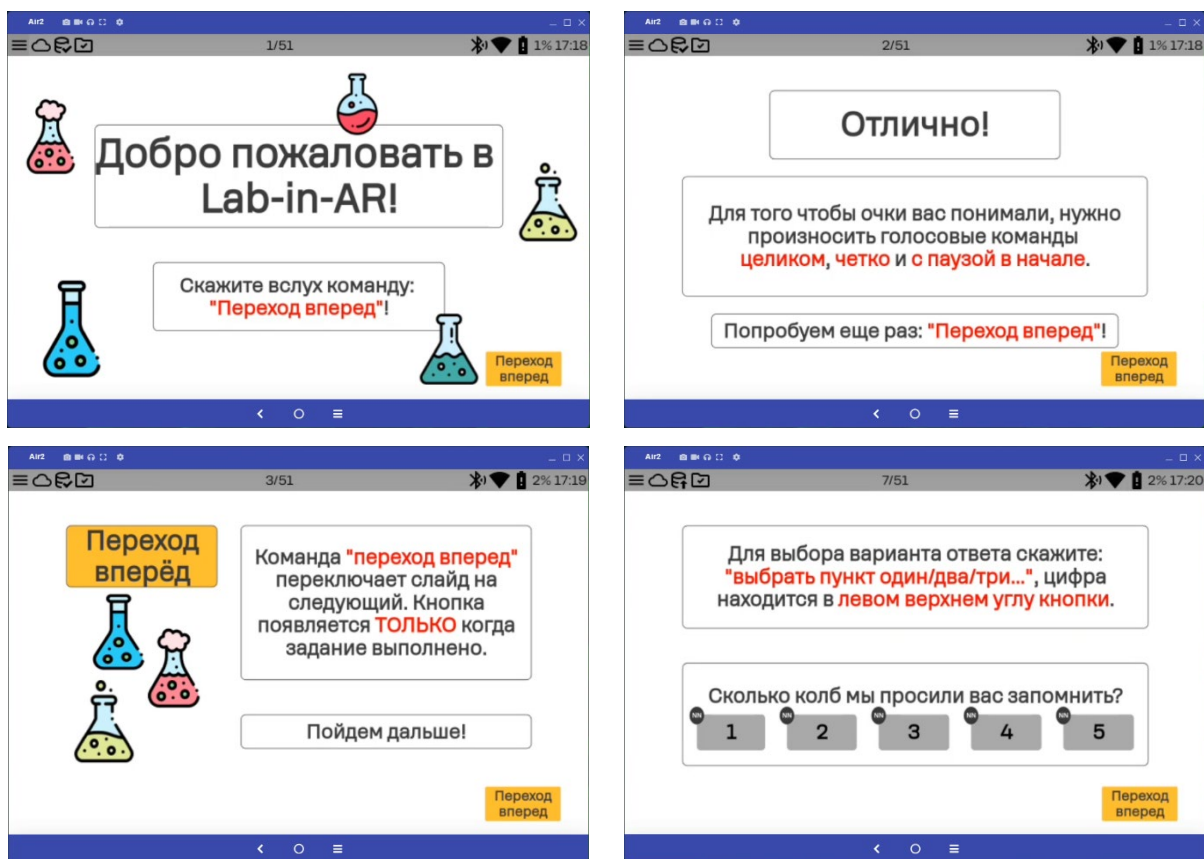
Air2

1/51

1% 17:18

Добро пожаловать в Lab-in-AR!

Скажите вслух команду: "Переход вперед"!

Переход вперед

Air2

2/51

1% 17:18

Отлично!

Для того чтобы очки вас понимали, нужно произносить голосовые команды целиком, четко и с паузой в начале.

Попробуем еще раз: "Переход вперед"!

Переход вперед

Air2

3/51

2% 17:19

Переход вперёд

Команда "переход вперед" переключает слайд на следующий. Кнопка появляется ТОЛЬКО когда задание выполнено.

Пойдем дальше!

Переход вперед

Air2

7/51

2% 17:20

Для выбора варианта ответа скажите: "выбрать пункт один/два/три...", цифра находится в левом верхнем углу кнопки.

Сколько колб мы просили вас запомнить?

NN 1

NN 2

NN 3

NN 4

NN 5

Переход вперед